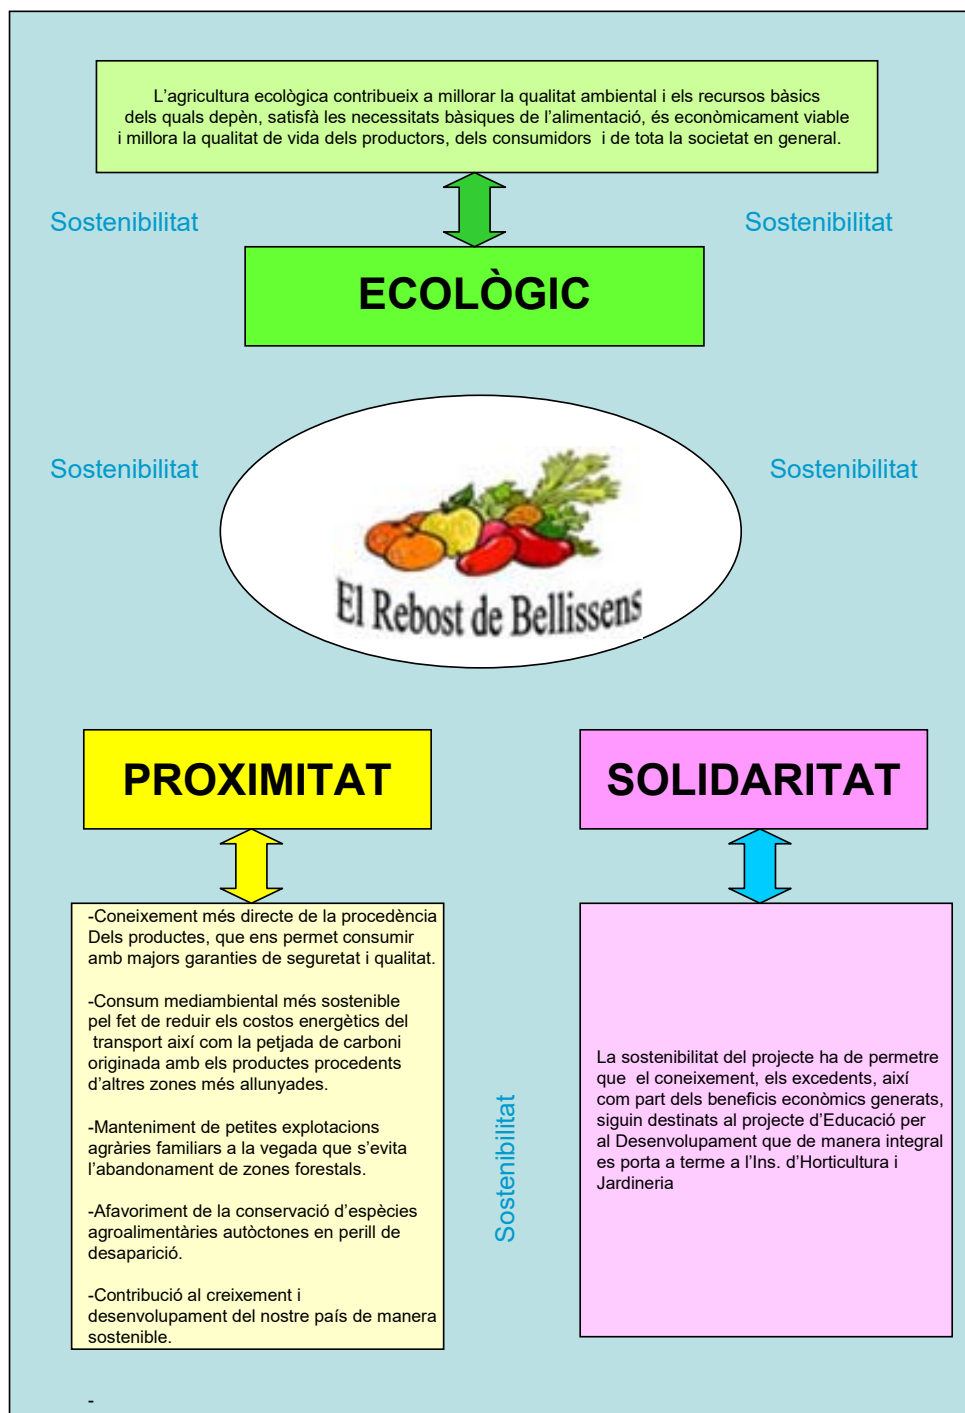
L'agricultura ecològica contribueix a millorar la qualitat ambiental i els recursos bàsics dels quals depèn, satisfà les necessitats bàsiques de l'alimentació, és econòmicament viable i millora la qualitat de vida dels productors, dels consumidors i de tota la societat en general.

Sostenibilitat

Sostenibilitat

ECOLÒGIC

Sostenibilitat

Sostenibilitat

El Rebost de Bellissens

PROXIMITAT

SOLIDARITAT

-Coneixement més directe de la procedència Dels productes, que ens permet consumir amb majors garanties de seguretat i qualitat.

-Consum mediambiental més sostenible pel fet de reduir els costos energètics del transport així com la petjada de carboni originada amb els productes procedents d'altres zones més allunyades.

-Manteniment de petites explotacions agràries familiars a la vegada que s'evita l'abandonament de zones forestals.

-Afavoriment de la conservació d'espècies agroalimentàries autòctones en perill de desaparició.

-Contribució al creixement i desenvolupament del nostre país de manera sostenible.

Sostenibilitat

La sostenibilitat del projecte ha de permetre que el coneixement, els excedents, així com part dels beneficis econòmics generats, siguin destinats al projecte d'Educació per al Desenvolupament que de manera integral es porta a terme a l'Ins. d'Horticultura i Jardineria

-